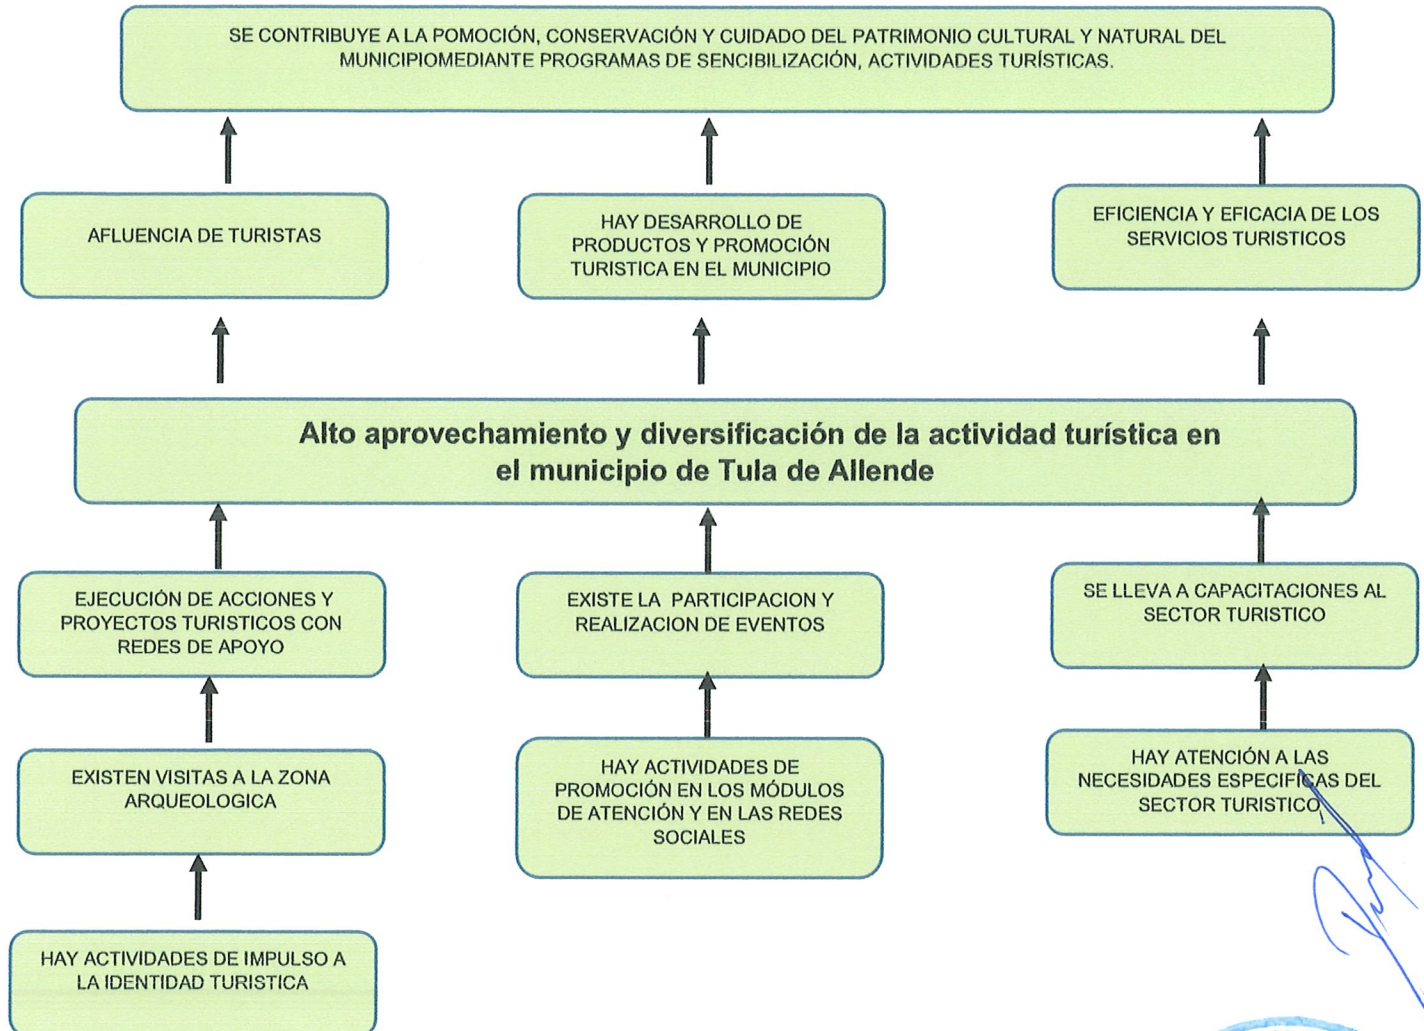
SE CONTRIBUYE A LA POMOCIÓN, CONSERVACIÓN Y CUIDADO DEL PATRIMONIO CULTURAL Y NATURAL DEL MUNICIPIOMEDIANTE PROGRAMAS DE SENCIBILIZACIÓN, ACTIVIDADES TURÍSTICAS.

AFLUENCIA DE TURISTAS

HAY DESARROLLO DE PRODUCTOS Y PROMOCIÓN TURISTICA EN EL MUNICIPIO

EFICIENCIA Y EFICACIA DE LOS SERVICIOS TURISTICOS

Alto aprovechamiento y diversificación de la actividad turística en el municipio de Tula de Allende

EJECUCIÓN DE ACCIONES Y PROYECTOS TURISTICOS CON REDES DE APOYO

EXISTE LA PARTICIPACION Y REALIZACION DE EVENTOS

SE LLEVA A CAPACITACIONES AL SECTOR TURISTICO

EXISTEN VISITAS A LA ZONA ARQUEOLOGICA

HAY ACTIVIDADES DE PROMOCIÓN EN LOS MÓDULOS DE ATENCIÓN Y EN LAS REDES SOCIALES

HAY ATENCIÓN A LAS NECESIDADES ESPECIFICAS DEL SECTOR TURISTICO

HAY ACTIVIDADES DE IMPULSO A LA IDENTIDAD TURISTICA